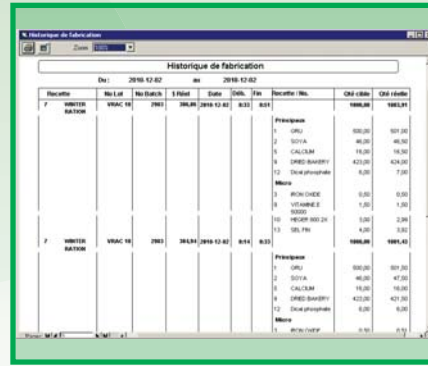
Historique de fabrication

Zoom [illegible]

Historique de fabrication

Du : 2010-12-02 au 2010-12-02

| Recette | No Lot | No Batch | $ Réel | Date | Déb. | Fin | Recette / No. | Qté cible | Qté réelle |
|---|---|---|---|---|---|---|---|---|---|
| 7 WINTER RATION | VRAC 10 | 2983 | 396,09 | 2010-12-02 | 8:33 | 8:51 | | 1000,00 | 1003,91 |
| | | | | | | | Principaux | | |
| | | | | | | | 1 ORU | 500,00 | 501,20 |
| | | | | | | | 2 SOYA | 46,00 | 46,50 |
| | | | | | | | 4 CALCIUM | 16,00 | 16,50 |
| | | | | | | | 6 DRIED BAKERY | 423,00 | 424,00 |
| | | | | | | | 12 Dical phosphate | 6,00 | 7,00 |
| | | | | | | | Micro | | |
| | | | | | | | 3 IRON OXIDE | 0,50 | 0,50 |
| | | | | | | | 8 VITAMINE E 50000 | 1,50 | 1,50 |
| | | | | | | | 10 HEGER 000 2X | 3,00 | 2,99 |
| | | | | | | | 13 SEL FIN | 4,00 | 3,92 |
| 7 WINTER RATION | VRAC 10 | 2983 | 304,94 | 2010-12-02 | 8:14 | 8:33 | | 1000,00 | 1001,43 |
| | | | | | | | Principaux | | |
| | | | | | | | 1 ORU | 500,00 | 501,50 |
| | | | | | | | 2 SOYA | 46,00 | 47,00 |
| | | | | | | | 4 CALCIUM | 16,00 | 16,00 |
| | | | | | | | 6 DRIED BAKERY | 423,00 | 421,50 |
| | | | | | | | 12 Dical phosphate | 6,00 | 6,00 |
| | | | | | | | Micro | | |
| | | | | | | | 3 IRON OXIDE | 0,50 | 0,50 |